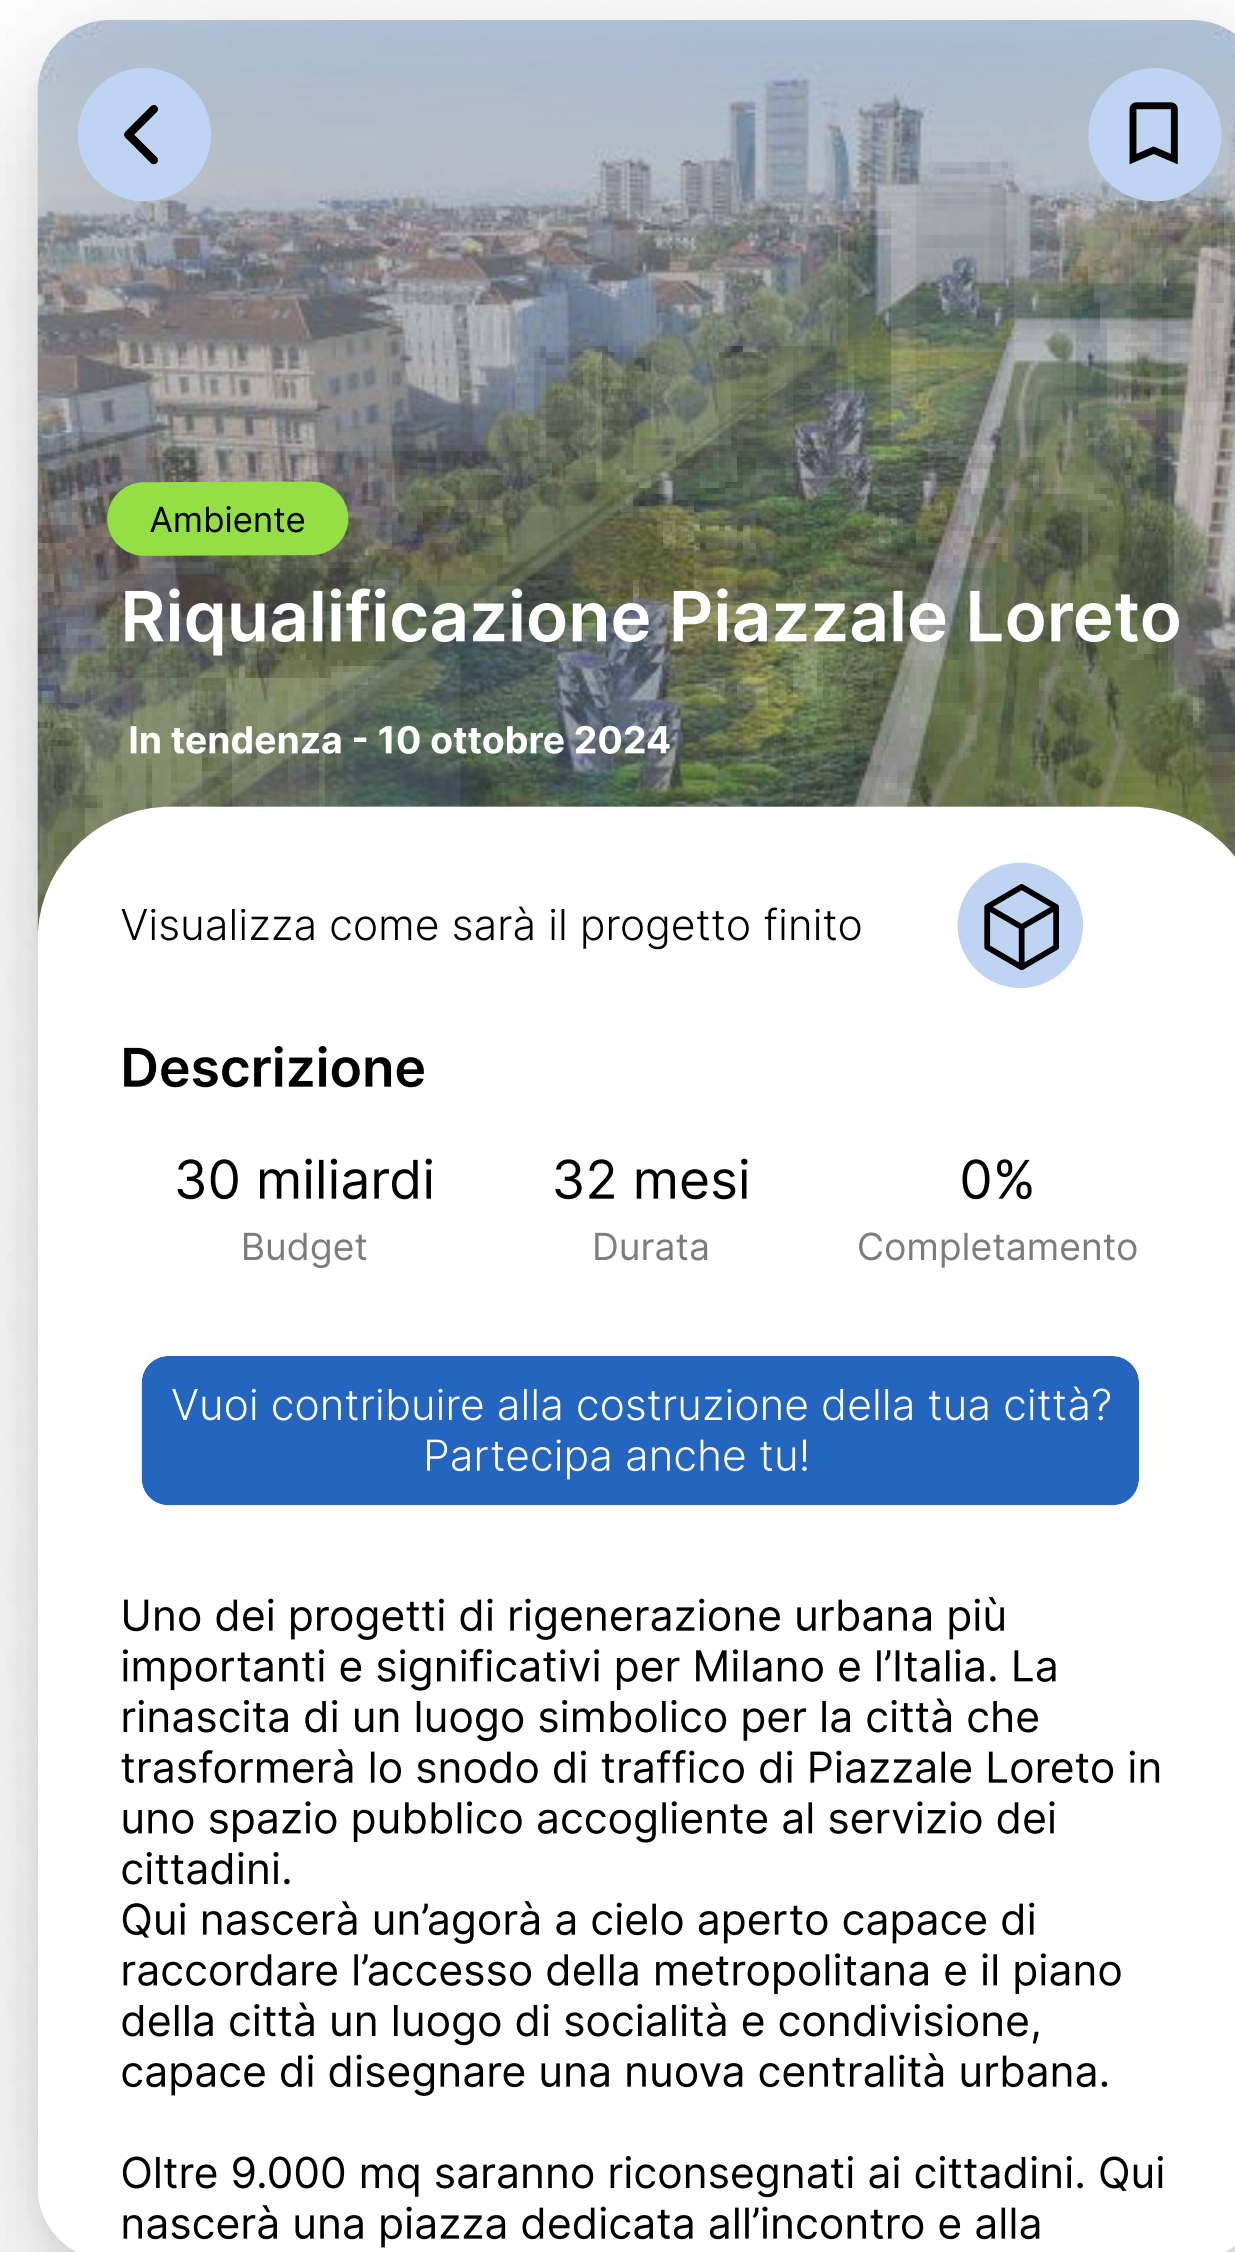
Ambiente

Riqualificazione Piazzale Loreto

In tendenza - 10 ottobre 2024

Visualizza come sarà il progetto finito

Descrizione

30 miliardi
Budget

32 mesi
Durata

0%
Completamento

Vuoi contribuire alla costruzione della tua città? Partecipa anche tu!

Uno dei progetti di rigenerazione urbana più importanti e significativi per Milano e l'Italia. La rinascita di un luogo simbolico per la città che trasformerà lo snodo di traffico di Piazzale Loreto in uno spazio pubblico accogliente al servizio dei cittadini.
Qui nascerà un'agorà a cielo aperto capace di raccordare l'accesso della metropolitana e il piano della città un luogo di socialità e condivisione, capace di disegnare una nuova centralità urbana.

Oltre 9.000 mq saranno riconsegnati ai cittadini. Qui nascerà una piazza dedicata all'incontro e alla